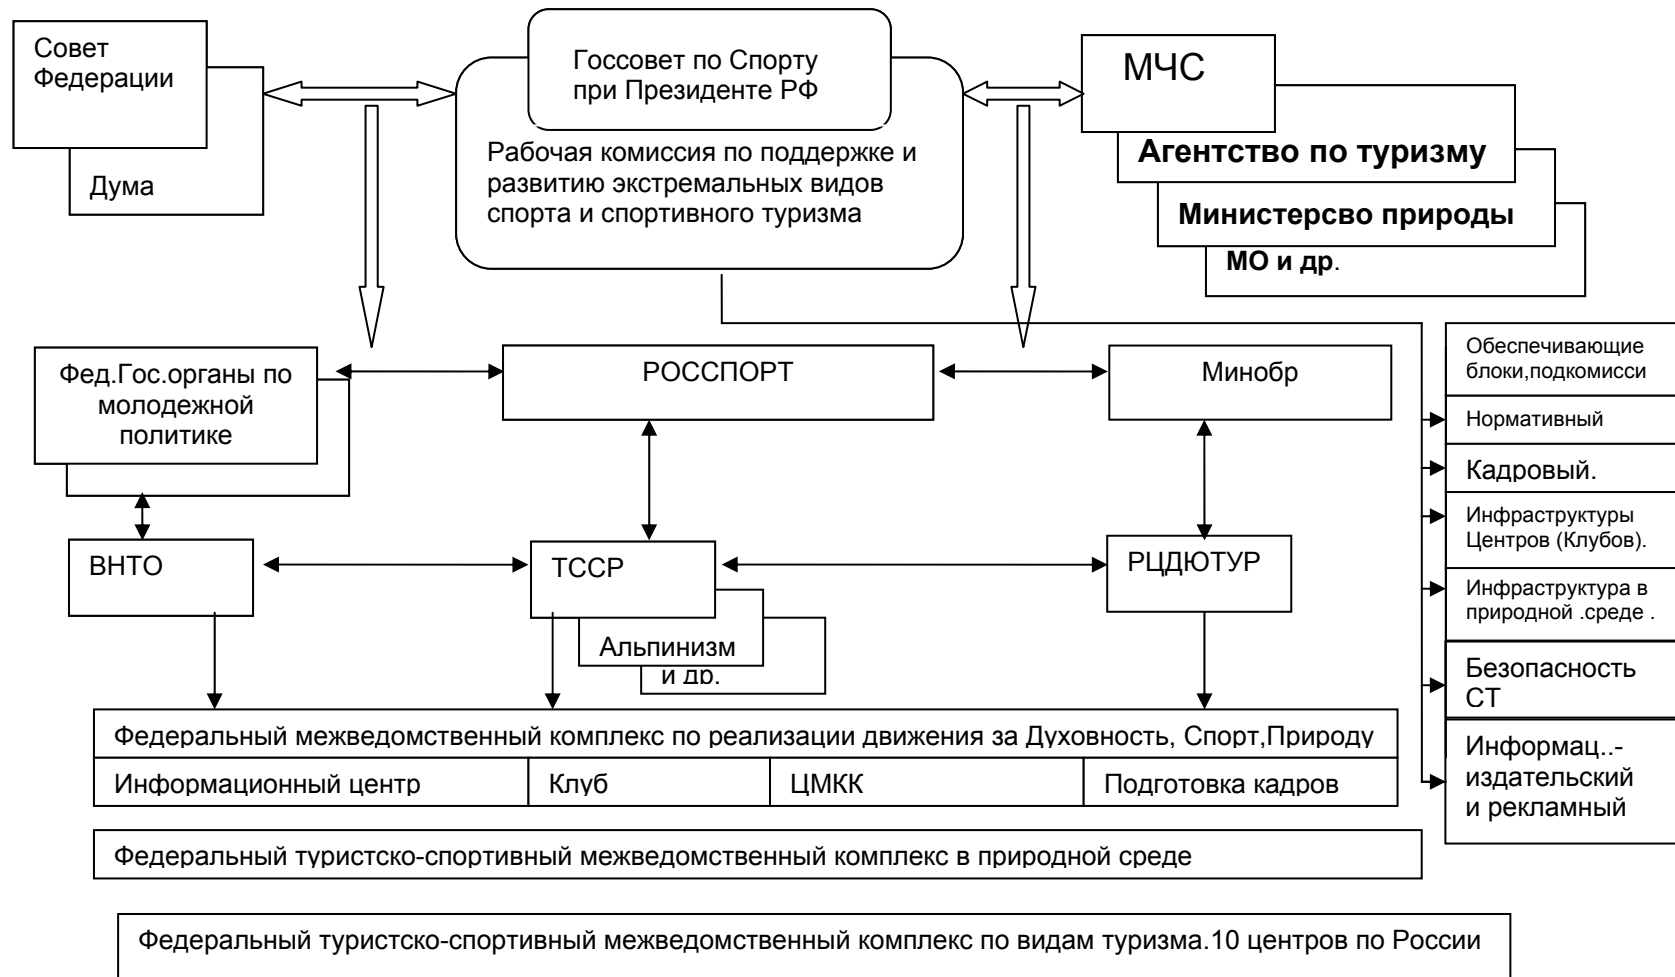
Совет Федерации

Дума

Госсовет по Спорту при Президенте РФ

Рабочая комиссия по поддержке и развитию экстремальных видов спорта и спортивного туризма

МЧС

Агентство по туризму

Министерсво природы

МО и др.

Фед.Гос.органы по молодежной политике

РОССПОРТ

Минобр

Обеспечивающие блоки,подкомисси

Нормативный

Кадровый.

Инфраструктуры Центров (Клубов).

Инфраструктура в природной .среде .

Безопасность СТ

Информац..-издательский и рекламный

ВНТО

ТССР

РЦДЮТУР

Альпинизм

и др.

Федеральный межведомственный комплекс по реализации движения за Духовность, Спорт,Природу

| Информационный центр | Клуб | ЦМКК | Подготовка кадров |
|---|---|---|---|

Федеральный туристско-спортивный межведомственный комплекс в природной среде

Федеральный туристско-спортивный межведомственный комплекс по видам туризма.10 центров по России